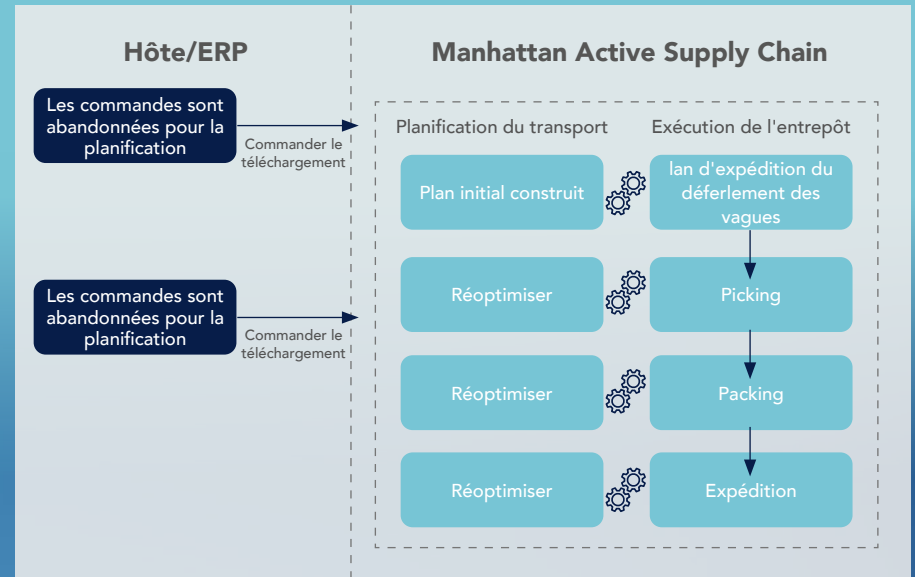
Hôte/ERP

Manhattan Active Supply Chain

Les commandes sont abandonnées pour la planification

Commander le téléchargement

Planification du transport

Exécution de l'entrepôt

Plan initial construit

lan d'expédition du déferlement des vagues

Les commandes sont abandonnées pour la planification

Commander le téléchargement

Réoptimiser

Picking

Réoptimiser

Packing

Réoptimiser

Expédition